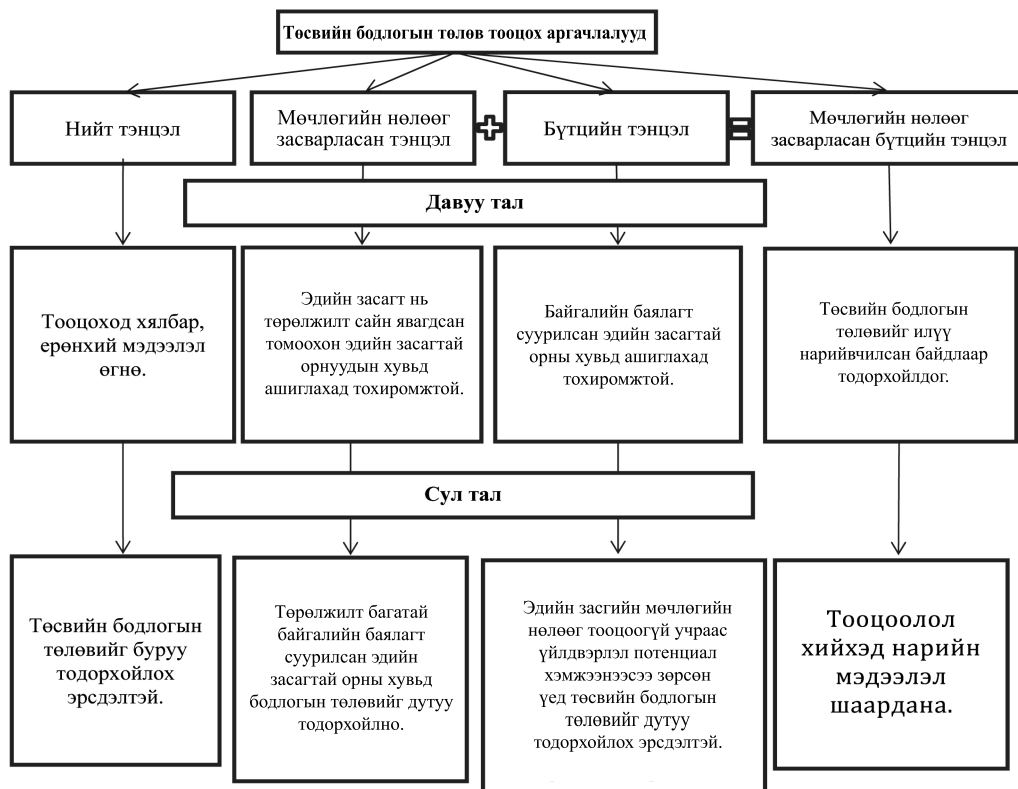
Төсвийн бодлогын төлөв тооцох аргачлалууд

Нийт тэнцэл

Мөчлөгийн нөлөөг засварласан тэнцэл

Бүтцийн тэнцэл

Мөчлөгийн нөлөөг засварласан бүтцийн тэнцэл

Давуу тал

Тооцоход хялбар, ерөнхий мэдээлэл өгнө.

Эдийн засагт нь төрөлжилт сайн явагдсан томоохон эдийн засагтай орнуудын хувьд ашиглахад тохиромжтой.

Байгалийн баялагт суурилсан эдийн засагтай орны хувьд ашиглахад тохиромжтой.

Төсвийн бодлогын төлөвийг илүү нарийвчилсан байдлаар тодорхойлдог.

Сул тал

Төсвийн бодлогын төлөвийг буруу тодорхойлох эрсдэлтэй.

Төрөлжилт багатай байгалийн баялагт суурилсан эдийн засагтай орны хувьд бодлогын төлөвийг дутуу тодорхойлно.

Эдийн засгийн мөчлөгийн нөлөөг тооцоогүй учраас үйлдвэрлэл потенциал хэмжээнээсээ зөрсөн үед төсвийн бодлогын төлөвийг дутуу тодорхойлох эрсдэлтэй.

Тооцоолол хийхэд нарийн мэдээлэл шаардана.